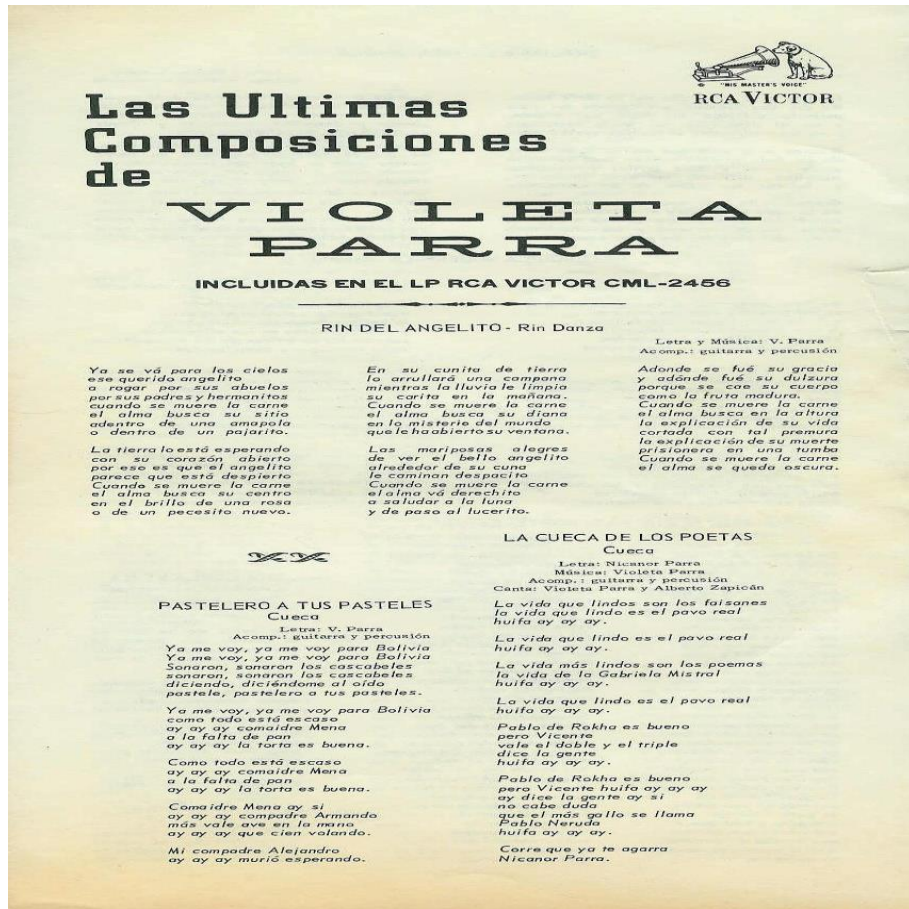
"HIS MASTER'S VOICE"
RCA VICTOR

Las Ultimas Composiciones de

VIOLETA PARRA

INCLUIDAS EN EL LP RCA VICTOR CML-2456

RIN DEL ANGELITO - Rin Danza

Letra y Música: V. Parra
Acomp.: guitarra y percusión

Ya se vá para los cielos
ese querido angelito
a rogar por sus abuelos
por sus padres y hermanitos
cuando se muere la carne
el alma busca su sitio
adentro de una amapola
o dentro de un pajarito.

La tierra lo está esperando
con su corazón abierto
por eso es que el angelito
parece que está despierto
Cuando se muere la carne
el alma busca su centro
en el brillo de una rosa
o de un pecesito nuevo.

En su cunita de tierra
lo arrullará una campana
mientras la lluvia le limpia
su carita en la mañana.
Cuando se muere la carne
el alma busca su diana
en lo misterio del mundo
que le ha abierto su ventana.

Las mariposas alegres
de ver el bello angelito
alrededor de su cuna
le caminan despacito
Cuando se muere la carne
el alma vá derechito
a saludar a la luna
y de paso al lucerito.

Adonde se fué su gracia
y adónde fué su dulzura
porque se cae su cuerpo
como la fruta madura.
Cuando se muere la carne
el alma busca en la altura
la explicación de su vida
cortada con tal premura
la explicación de su muerte
prisionera en una tumba
Cuando se muere la carne
el alma se queda oscura.

PASTELERO A TUS PASTELES
Cueca

Letra: V. Parra
Acomp.: guitarra y percusión

Ya me voy, ya me voy para Bolivia
Ya me voy, ya me voy para Bolivia
Sonaron, sonaron los cascabeles
sonaron, sonaron los cascabeles
diciendo, diciéndome al oído
pastele, pastelero a tus pasteles.

Ya me voy, ya me voy para Bolivia
como todo está escaso
ay ay ay comaidre Mena
a la falta de pan
ay ay ay la torta es buena.

Como todo está escaso
ay ay ay comaidre Mena
a la falta de pan
ay ay ay la torta es buena.

Comaidre Mena ay si
ay ay ay compadre Armando
más vale ave en la mano
ay ay ay que cien volando.

Mi compadre Alejandro
ay ay ay murió esperando.

LA CUECA DE LOS POETAS
Cueca

Letra: Nicanor Parra
Música: Violeta Parra
Acomp.: guitarra y percusión
Canta: Violeta Parra y Alberto Zapicán

La vida que lindos son los faisanes
la vida que lindo es el pavo real
huifa ay ay ay.

La vida que lindo es el pavo real
huifa ay ay ay.

La vida más lindos son los poemas
la vida de la Gabriela Mistral
huifa ay ay ay.

La vida que lindo es el pavo real
huifa ay ay ay.

Pablo de Rokha es bueno
pero Vicente
vale el doble y el triple
dice la gente
huifa ay ay ay.

Pablo de Rokha es bueno
pero Vicente huifa ay ay ay
ay dice la gente ay si
no cabe duda
que el más gallo se llama
Pablo Neruda
huifa ay ay ay.

Corre que ya te agarra
Nicanor Parra.